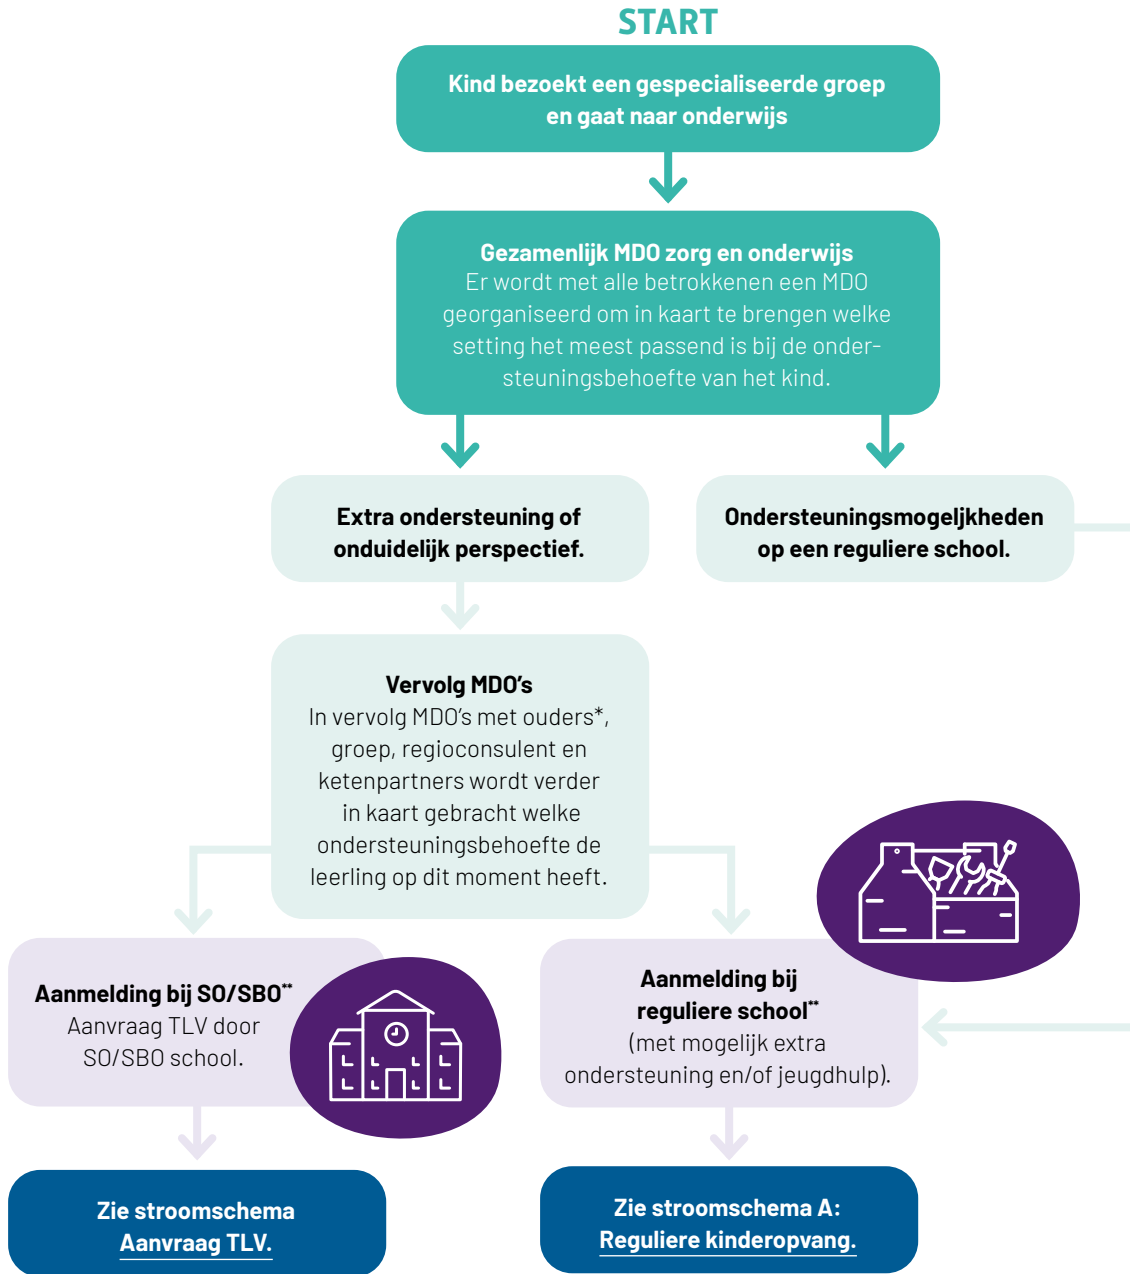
START

Kind bezoekt een gespecialiseerde groep en gaat naar onderwijs

Gezamenlijk MDO zorg en onderwijs
Er wordt met alle betrokkenen een MDO georganiseerd om in kaart te brengen welke setting het meest passend is bij de ondersteuningsbehoefte van het kind.

Extra ondersteuning of onduidelijk perspectief.

Ondersteuningsmogeljkheden op een reguliere school.

Vervolg MDO's
In vervolg MDO's met ouders*, groep, regioconsulent en ketenpartners wordt verder in kaart gebracht welke ondersteuningsbehoefte de leerling op dit moment heeft.

Aanmelding bij SO/SBO**
Aanvraag TLV door SO/SBO school.

Aanmelding bij reguliere school**
(met mogelijk extra ondersteuning en/of jeugdhulp).

Zie stroomschema Aanvraag TLV.

Zie stroomschema A: Reguliere kinderopvang.